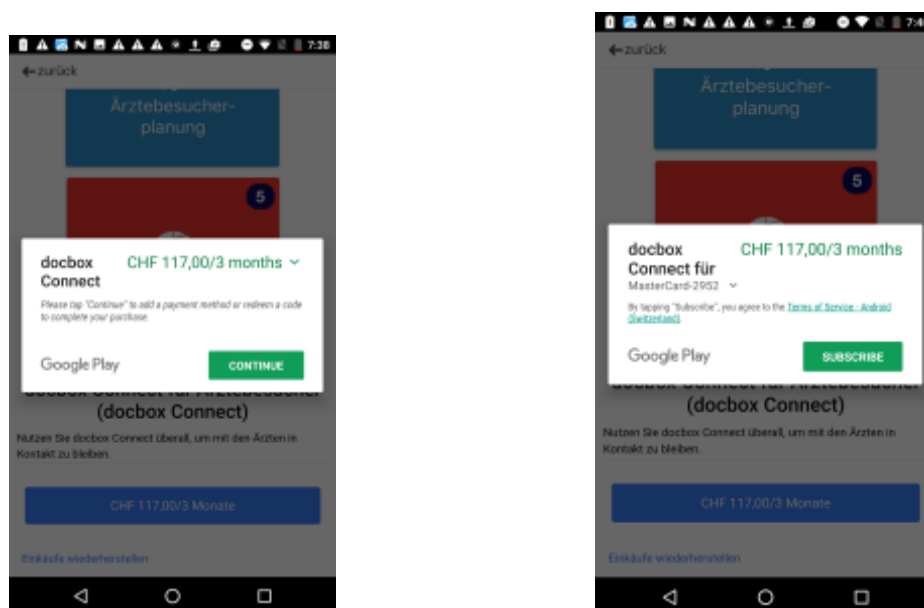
7:38

← zurück

Ärztebesucher-planung

5

docbox Connect

CHF 117,00/3 months

Please tap "Continue" to add a payment method or redeem a code to complete your purchase.

Google Play

CONTINUE

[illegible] (docbox Connect)

Nutzen Sie docbox Connect überall, um mit den Ärzten in Kontakt zu bleiben.

CHF 117,00/3 Monate

Einkäufe wiederherstellen

7:4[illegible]

← zurück

Ärztebesucher-planung

5

docbox Connect für

CHF 117,00/3 months

MasterCard-2952

By tapping "Subscribe", you agree to the Terms of Service - Android (Switzerland).

Google Play

SUBSCRIBE

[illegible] (docbox Connect)

Nutzen Sie docbox Connect überall, um mit den Ärzten in Kontakt zu bleiben.

CHF 117,00/3 Monate

Einkäufe wiederherstellen